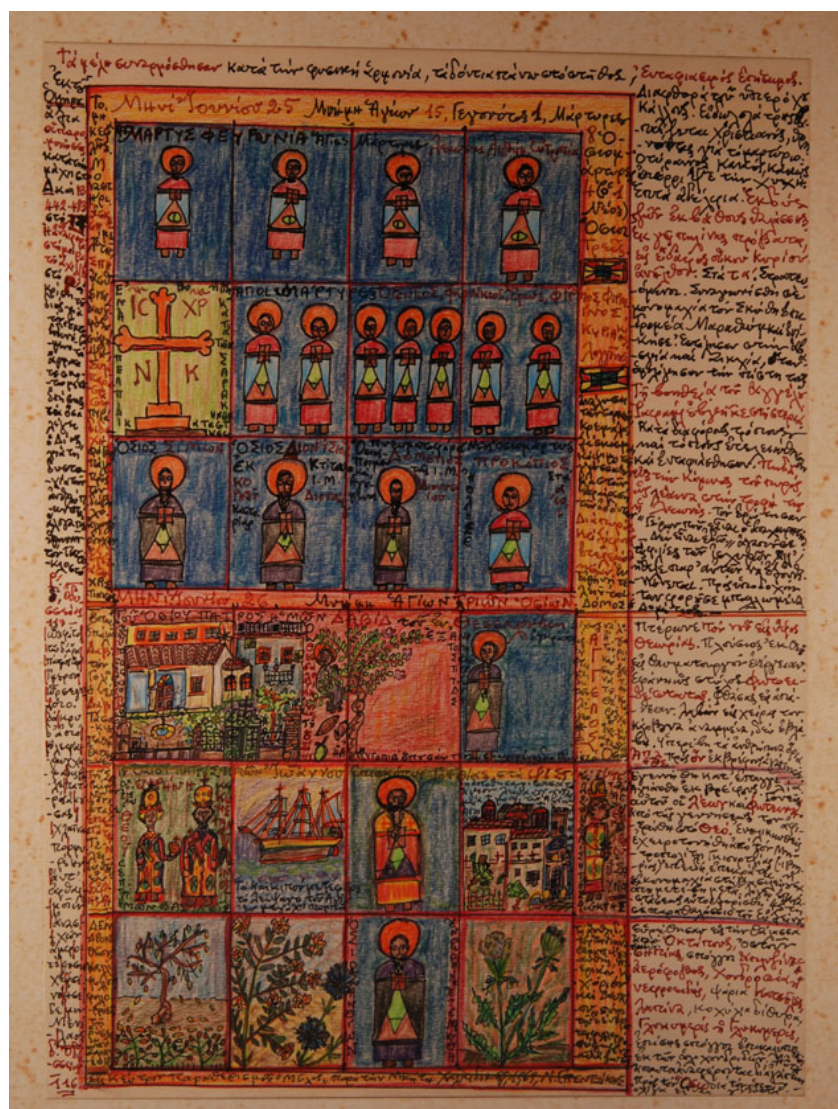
Τά ψέλη ενταφιάσθηκαν κατά τήν φυσική ζεμνία, τά δόντια τείνων στό στῆθος; Ενταφιασμένος ἐπίσκοπος.

Μηνί Ιουνίου 25 Μνήμη Άγίων 15, Γεγονότα 1, Μάρτυρες 8

ΜΑΡΤΥΣ ΦΕΒΡΩΝΙΑ

ΙC ΧΡ
Ν Κ

ΑΠΟΣΤΟΛΟΙ ΜΑΡΤΥΡΕΣ

ΟΣΙΟΣ

ΟΣΙΟΣ

Μηνί Ιουνίου 26 Μνήμη Άγίων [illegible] Οσίων

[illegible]

116